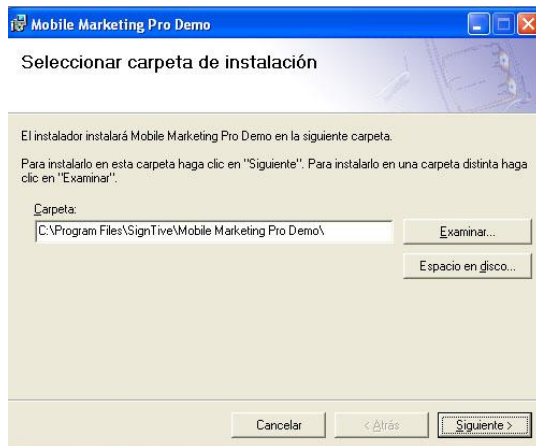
Mobile Marketing Pro Demo

Seleccionar carpeta de instalación

El instalador instalará Mobile Marketing Pro Demo en la siguiente carpeta.

Para instalarlo en esta carpeta haga clic en "Siguiente". Para instalarlo en una carpeta distinta haga clic en "Examinar".

Carpeta:

C:\Program Files\SignTive\Mobile Marketing Pro Demo\

Examinar...

Espacio en disco...

Cancelar

< Atrás

Siguiente >